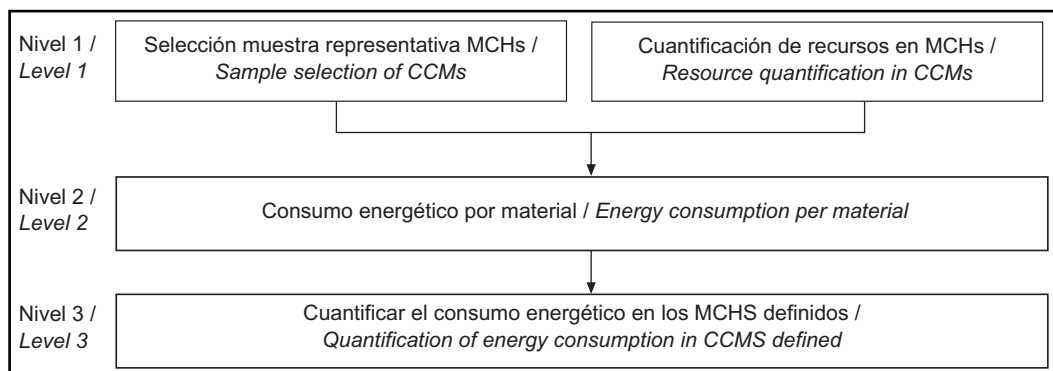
Nivel 1 / *Level 1*

Selección muestra representativa MCHs / *Sample selection of CCMs*

Cuantificación de recursos en MCHs / *Resource quantification in CCMs*

Nivel 2 / *Level 2*

Consumo energético por material / *Energy consumption per material*

Nivel 3 / *Level 3*

Cuantificar el consumo energético en los MCHS definidos / *Quantification of energy consumption in CCMS defined*